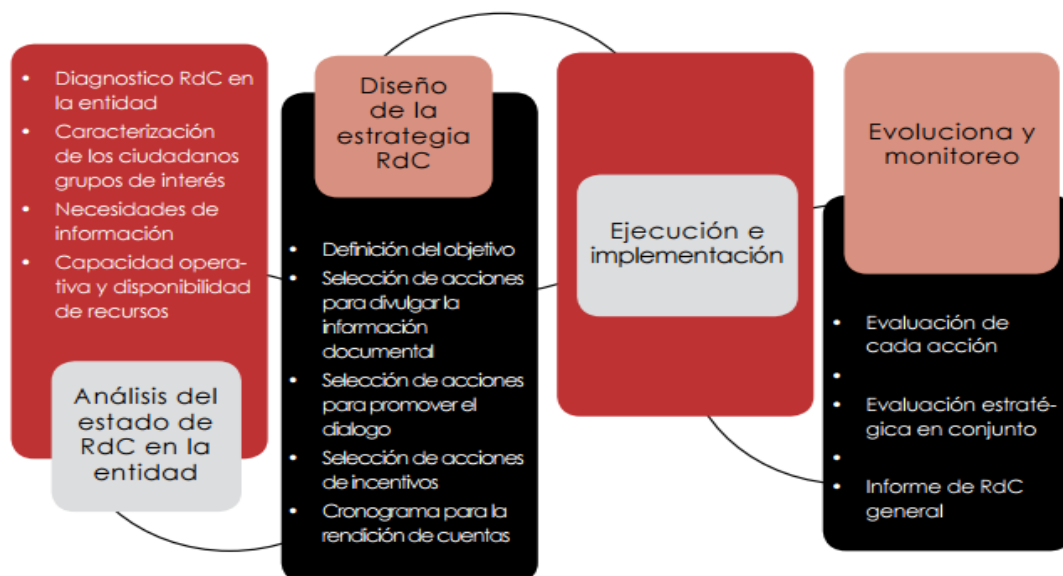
- Diagnostico RdC en la entidad
- Caracterización de los ciudadanos grupos de interés
- Necesidades de información
- Capacidad operativa y disponibilidad de recursos

Análisis del estado de RdC en la entidad

Diseño de la estrategia RdC

- Definición del objetivo
- Selección de acciones para divulgar la información documental
- Selección de acciones para promover el dialogo
- Selección de acciones de incentivos
- Cronograma para la rendición de cuentas

Ejecución e implementación

Evoluciona y monitoreo

- Evaluación de cada acción
- 
- Evaluación estratégica en conjunto
- 
- Informe de RdC general